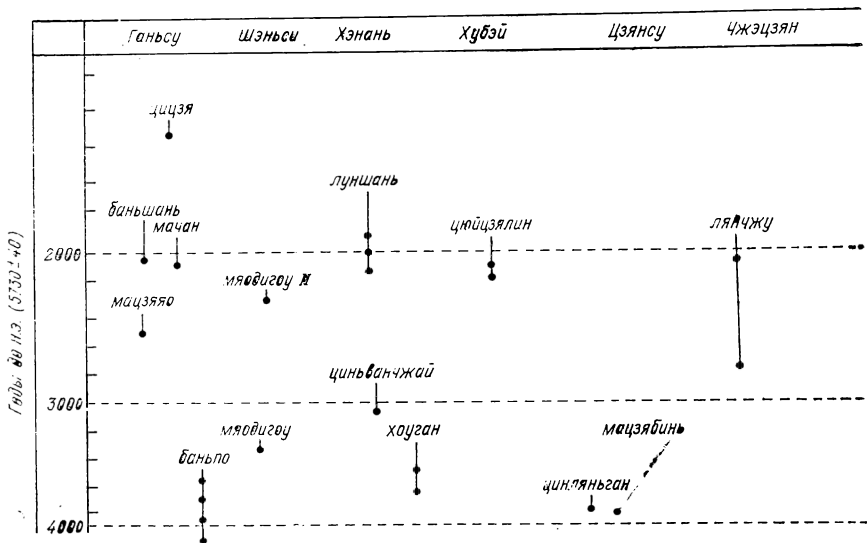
| | Ганьсу | Шэньси | Хэнань | Хубэй | Цзянсу | Чжэцзян |
|---|---|---|---|---|---|---|

Годы до н.э. (5730±40)

2000
3000
4000

цицзя
луншань
баньшань
мачан
цюйцзялин
лянчжу
мяодигоу II
мацзяяо
циньванчжай
мяодигоу
хоуган
мацзябинь
баньпо
цинляньган